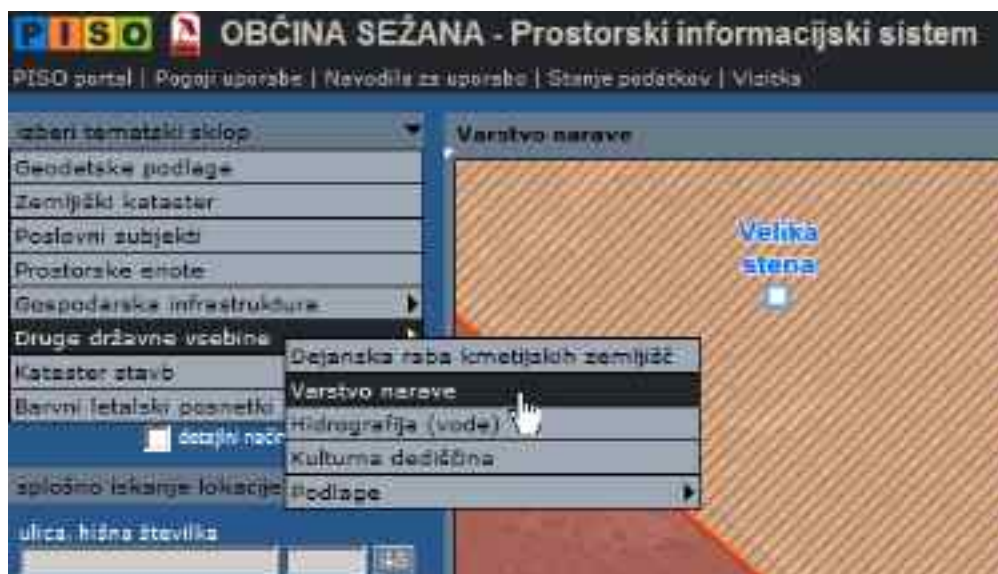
PISO OBČINA SEŽANA - Prostorski informacijski sistem

PISO portal | Pogoji uporabe | Navodila za uporabo | Stanje podatkov | Vizitka

izberi tematski sklop

Geodetske podlage

Zemljiški kataster

Poslovni subjekti

Prostorske enote

Gospodarska infrastruktura

Druge državne vsebine

Kataster stavb

Barvni letalski posnetki

dodatni način

splošno iskanje lokacije

ulica, hišna številka

Varstvo narave

Velika stena

Dejanska raba kmetijskih zemljišč

Varstvo narave

Hidrografija (vode)

Kulturna dediščina

Podlage